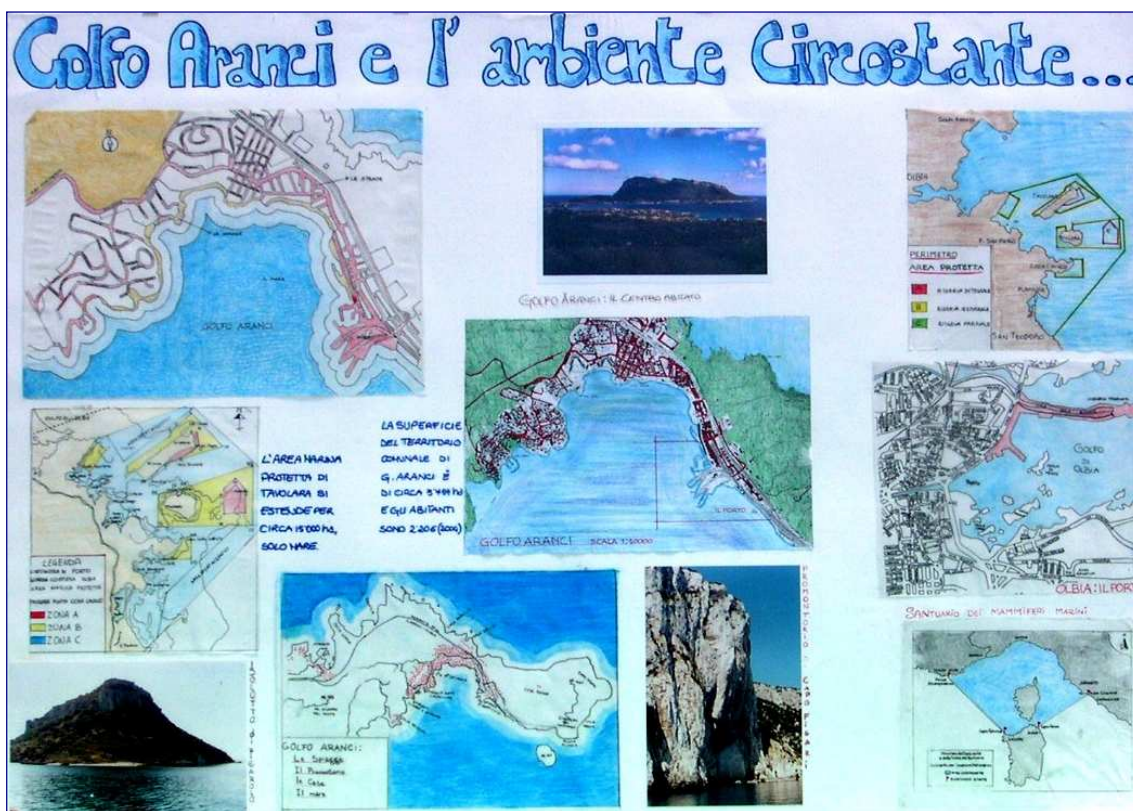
Golfo Aranci e l' ambiente Circostante...

GOLFO ARANCI

GOLFO ARANCI: IL CENTRO ABITATO

PERIMETRO AREA PROTETTA

RISERVA INTEGRALE

RISERVA GENERALE

RISERVA PARZIALE

SAN TEODORO

OLBIA

L'AREA MARINA PROTETTA DI TAVOLARA SI ESTENDE PER CIRCA 15000 ha, SOLO MARE.

LA SUPERFICIE DEL TERRITORIO COMUNALE DI G. ARANCI È DI CIRCA 3'448 ha E GLI ABITANTI SONO 2.206 (2006)

GOLFO ARANCI SCALA 1:20000

IL PORTO

LEGENDA

ZONA A

ZONA B

ZONA C

GOLFO DI OLBIA

OLBIA: IL PORTO

SANTUARIO DEI MAMMIFERI MARINI

PROMONTORIO CAPO FIGARI

ISOLOTTO DI FIGAROLO

GOLFO ARANCI:
La Spiaggia
Il Promontorio
Le Case
Il mare